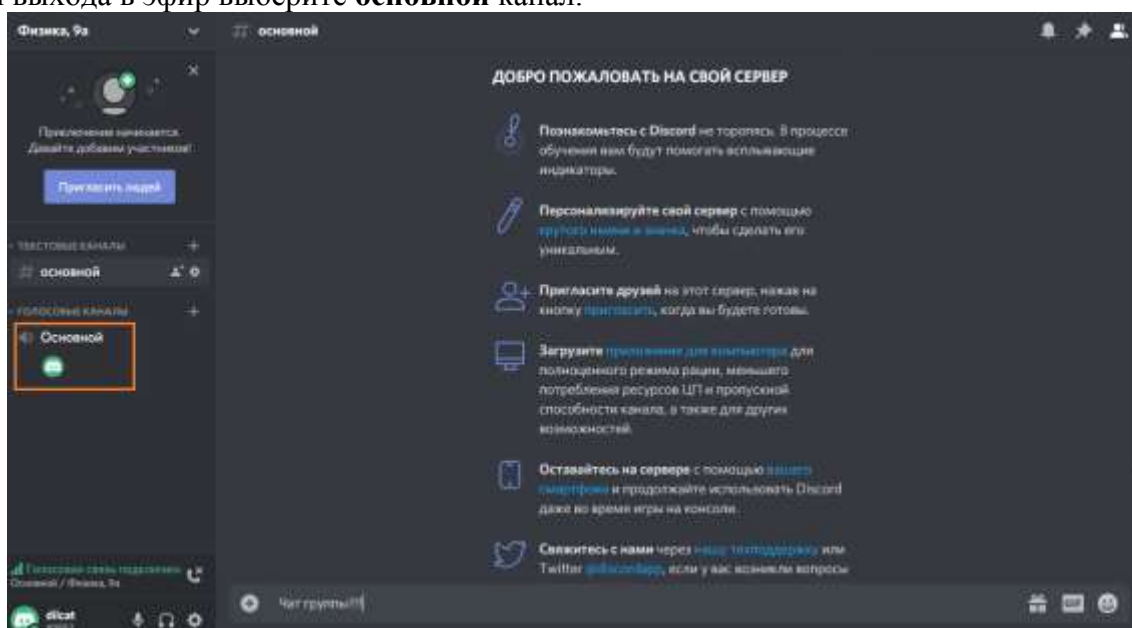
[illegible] выхода в эфир выберите **основной** канал.

Физика, 9а

основной

Приключение начинается. Давайте добавим участников!

Пригласить людей

ТЕКСТОВЫЕ КАНАЛЫ

основной

ГОЛОСОВЫЕ КАНАЛЫ

Основной

Голосовая связь подключена
Основной / Физика, 9а

dicat

ДОБРО ПОЖАЛОВАТЬ НА СВОЙ СЕРВЕР

Познакомьтесь с Discord не торопясь. В процессе обучения вам будут помогать всплывающие индикаторы.

Персонализируйте свой сервер с помощью крутого имени и значка, чтобы сделать его уникальным.

Пригласите друзей на этот сервер, нажав на кнопку пригласить, когда вы будете готовы.

Загрузите приложение для компьютера для полноценного режима рации, меньшего потребления ресурсов ЦП и пропускной способности канала, а также для других возможностей.

Оставайтесь на сервере с помощью вашего смартфона и продолжайте использовать Discord даже во время игры на консоли.

Свяжитесь с нами через нашу техподдержку или Twitter @discordapp, если у вас возникли вопросы

Чат группы!!!